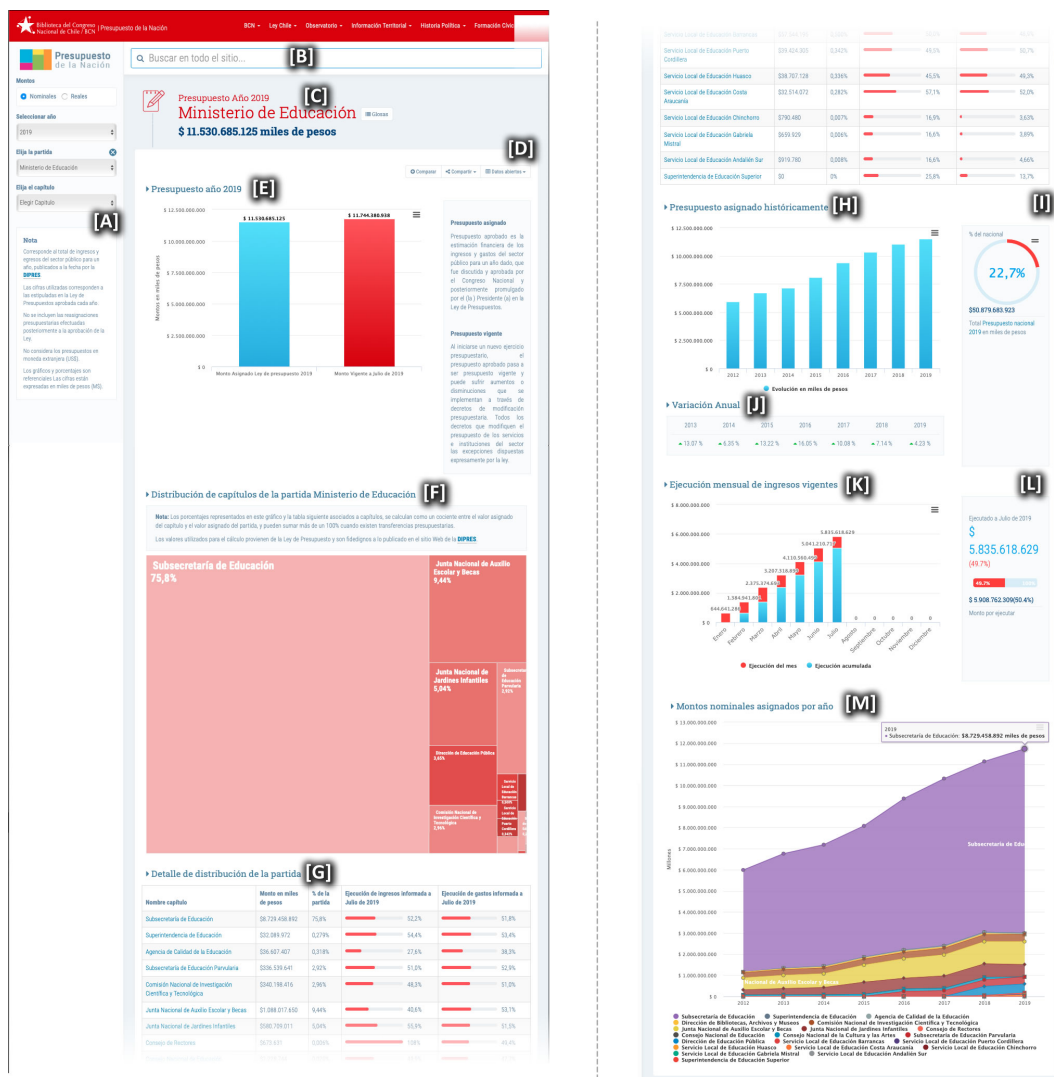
Biblioteca del Congreso Nacional de Chile / BCN | Presupuesto de la Nación

BCN ▾ Ley Chile ▾ Observatorio ▾ Información Territorial ▾ Historia Política ▾ Formación Cívica

Presupuesto de la Nación

Buscar en todo el sitio... [B]

Montos
Nominales Reales

Seleccionar año
2019

Elija la partida
Ministerio de Educación

Elija el capítulo
Elegir Capítulo [A]

Nota
Corresponde al total de ingresos y egresos del sector público para un año, publicados a la fecha por la DIPRES.
Las cifras utilizadas corresponden a las estipuladas en la Ley de Presupuestos aprobada cada año.
No se incluyen las reasignaciones presupuestarias efectuadas posteriormente a la aprobación de la Ley.
No considera los presupuestos en moneda extranjera (US$).
Los gráficos y porcentajes son referenciales Las cifras están expresadas en miles de pesos (M$).

Presupuesto Año 2019 [C]
Ministerio de Educación Glosas
$ 11.530.685.125 miles de pesos

Comparar Compartir Datos abiertos [D]

Presupuesto año 2019 [E]

$ 12.500.000.000
$ 11.530.685.125
$ 11.744.388.938
$ 10.000.000.000
$ 7.500.000.000
$ 5.000.000.000
$ 2.500.000.000
$ 0
Montos en miles de pesos
Monto Asignado Ley de presupuesto 2019
Monto Vigente a Julio de 2019

Presupuesto asignado
Presupuesto aprobado es la estimación financiera de los ingresos y gastos del sector público para un año dado, que fue discutida y aprobada por el Congreso Nacional y posteriormente promulgado por el (la) Presidente (a) en la Ley de Presupuestos.

Presupuesto vigente
Al iniciarse un nuevo ejercicio presupuestario, el presupuesto aprobado pasa a ser presupuesto vigente y puede sufrir aumentos o disminuciones que se implementan a través de decretos de modificación presupuestaria. Todos los decretos que modifiquen el presupuesto de los servicios e instituciones del sector las excepciones dispuestas expresamente por la ley.

Distribución de capítulos de la partida Ministerio de Educación [F]

Nota: Los porcentajes representados en este gráfico y la tabla siguiente asociados a capítulos, se calculan como un cociente entre el valor asignado del capítulo y el valor asignado del partida, y pueden sumar más de un 100% cuando existen transferencias presupuestarias.
Los valores utilizados para el cálculo provienen de la Ley de Presupuesto y son fidedignos a lo publicado en el sitio Web de la DIPRES.

Subsecretaría de Educación 75,8%
Junta Nacional de Auxilio Escolar y Becas 9,44%
Junta Nacional de Jardines Infantiles 5,04%
Subsecretaría de Educación Parvularia 2,92%
Dirección de Educación Pública 2,65%
Comisión Nacional de Investigación Científica y Tecnológica 2,96%
Servicio Local de Educación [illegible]

Detalle de distribución de la partida [G]

| Nombre capítulo | Monto en miles de pesos | % de la partida | Ejecución de ingresos informada a Julio de 2019 | Ejecución de gastos informada a Julio de 2019 |
|---|---|---|---|---|
| Subsecretaría de Educación | $8.729.458.892 | 75,8% | 52,2% | 51,8% |
| Superintendencia de Educación | $32.088.972 | 0,279% | 54,4% | 53,4% |
| Agencia de Calidad de la Educación | $36.607.407 | 0,318% | 27,6% | 38,3% |
| Subsecretaría de Educación Parvularia | $336.539.641 | 2,92% | 51,3% | 52,9% |
| Comisión Nacional de Investigación Científica y Tecnológica | $340.198.416 | 2,96% | 48,3% | 51,3% |
| Junta Nacional de Auxilio Escolar y Becas | $1.088.017.650 | 9,44% | 40,6% | 53,1% |
| Junta Nacional de Jardines Infantiles | $580.709.011 | 5,04% | 55,9% | 51,5% |
| Consejo de Rectores | $673.631 | 0,006% | 104% | 45,4% |

| Servicio Local de Educación Barrancas | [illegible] | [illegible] | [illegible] | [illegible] |
|---|---|---|---|---|
| Servicio Local de Educación Puerto Cordillera | $39.424.303 | 0,342% | 49,5% | 50,7% |
| Servicio Local de Educación Huasco | $38.707.128 | 0,336% | 45,5% | 49,5% |
| Servicio Local de Educación Costa Araucanía | $32.514.073 | 0,282% | 57,1% | 52,0% |
| Servicio Local de Educación Chinchorro | $790.480 | 0,007% | 16,5% | 3,63% |
| Servicio Local de Educación Gabriela Mistral | $659.929 | 0,006% | 16,6% | 3,89% |
| Servicio Local de Educación Andalién Sur | $919.780 | 0,008% | 16,6% | 4,66% |
| Superintendencia de Educación Superior | $0 | 0% | 25,8% | 13,7% |

Presupuesto asignado históricamente [H]

$ 12.500.000.000
$ 10.000.000.000
$ 7.500.000.000
$ 5.000.000.000
$ 2.500.000.000
$ 0
2012 2013 2014 2015 2016 2017 2018 2019
Evolución en miles de pesos

[I]
% del nacional
22,7%
$50.879.683.923
Total Presupuesto nacional 2019 en miles de pesos

Variación Anual [J]

| 2013 | 2014 | 2015 | 2016 | 2017 | 2018 | 2019 |
|---|---|---|---|---|---|---|
| ▲13.07 % | ▲6.35 % | ▲13.22 % | ▲16.05 % | ▲10.08 % | ▲7.14 % | ▲4.23 % |

Ejecución mensual de ingresos vigentes [K]

$ 8.000.000.000
$ 6.000.000.000
$ 4.000.000.000
$ 2.000.000.000
$ 0
644.041.285
1.384.941.609
2.375.574.690
3.207.316.895
4.110.580.455
5.043.210.738
5.835.618.629
0 0 0 0 0
Enero Febrero Marzo Abril Mayo Junio Julio Agosto Septiembre Octubre Noviembre Diciembre
Ejecución del mes Ejecución acumulada

[L]
Ejecutado a Julio de 2019
$ 5.835.618.629
(49.7%)
49.7%
$ 5.908.762.309(50.4%)
Monto por ejecutar

Montos nominales asignados por año [M]

$ 13.000.000.000
$ 12.000.000.000
$ 11.000.000.000
$ 10.000.000.000
$ 9.000.000.000
$ 8.000.000.000
$ 7.000.000.000
$ 6.000.000.000
$ 5.000.000.000
$ 4.000.000.000
$ 3.000.000.000
$ 2.000.000.000
$ 1.000.000.000
$ 0
Millones
2012 2013 2014 2015 2016 2017 2018 2019
2019
• Subsecretaría de Educación: $8.729.458.892 miles de pesos
Subsecretaría de Educa
Nacional de Auxilio Escolar y Becas

Subsecretaría de Educación, Superintendencia de Educación, Agencia de Calidad de la Educación, Dirección de Bibliotecas, Archivos y Museos, Comisión Nacional de Investigación Científica y Tecnológica, Junta Nacional de Auxilio Escolar y Becas, Junta Nacional de Jardines Infantiles, Consejo de Rectores, Consejo Nacional de Educación, Consejo Nacional de la Cultura y las Artes, Subsecretaría de Educación Parvularia, Dirección de Educación Pública, Servicio Local de Educación Barrancas, Servicio Local de Educación Puerto Cordillera, Servicio Local de Educación Huasco, Servicio Local de Educación Costa Araucanía, Servicio Local de Educación Chinchorro, Servicio Local de Educación Gabriela Mistral, Servicio Local de Educación Andalién Sur, Superintendencia de Educación Superior